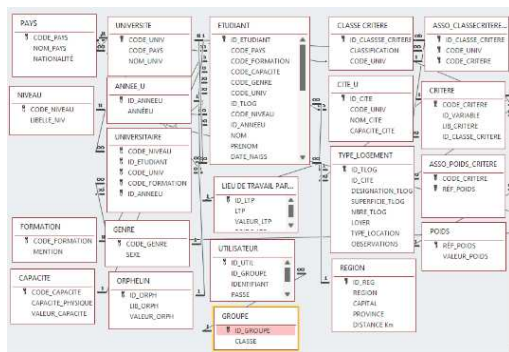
PAYS
CODE_PAYS
NOM_PAYS
NATIONALITE

UNIVERSITE
CODE_UNIV
CODE_PAYS
NOM_UNIV

ETUDIANT
ID_ETUDIANT
CODE_PAYS
CODE_FORMATION
CODE_CAPACITE
CODE_GENRE
CODE_UNIV
ID_TLOG
CODE_NIVEAU
ID_ANNEEU
NOM
PRENOM
DATE_NAISS

CLASSE CRITERE
ID_CLASSE_CRITERE
CLASSIFICATION
CODE_UNIV

ASSO_CLASSECRITERE...
ID_CLASSE_CRITERE
CODE_UNIV
CODE_CRITERE

NIVEAU
CODE_NIVEAU
LIBELLE_NIV

ANNEE_U
ID_ANNEEU
ANNEEU

CITE_U
ID_CITE
CODE_UNIV
NOM_CITE
CAPACITE_CITE

CRITERE
CODE_CRITERE
ID_VARIABLE
LIB_CRITERE
ID_CLASSE_CRITERE

UNIVERSITAIRE
CODE_NIVEAU
ID_ETUDIANT
CODE_UNIV
CODE_FORMATION
ID_ANNEEU

TYPE_LOGEMENT
ID_TLOG
ID_CITE
DESIGNATION_TLOG
SUPERFICIE_TLOG
NBRE_TLOG
LOYER
TYPE_LOCATION
OBSERVATIONS

ASSO_POIDS_CRITERE
CODE_CRITERE
REF_POIDS

LIEU DE TRAVAIL PAR...
ID_LTP
LTP
VALEUR_LTP

FORMATION
CODE_FORMATION
MENTION

GENRE
CODE_GENRE
SEXE

POIDS
REF_POIDS
VALEUR_POIDS

UTILISATEUR
ID_UTIL
ID_GROUPE
IDENTIFIANT
PASSE

REGION
ID_REG
REGION
CAPITAL
PROVINCE
DISTANCE Km

CAPACITE
CODE_CAPACITE
CAPACITE_PHYSIQUE
VALEUR_CAPACITE

ORPHELIN
ID_ORPH
LIB_ORPH
VALEUR_ORPH

GROUPE
ID_GROUPE
CLASSE